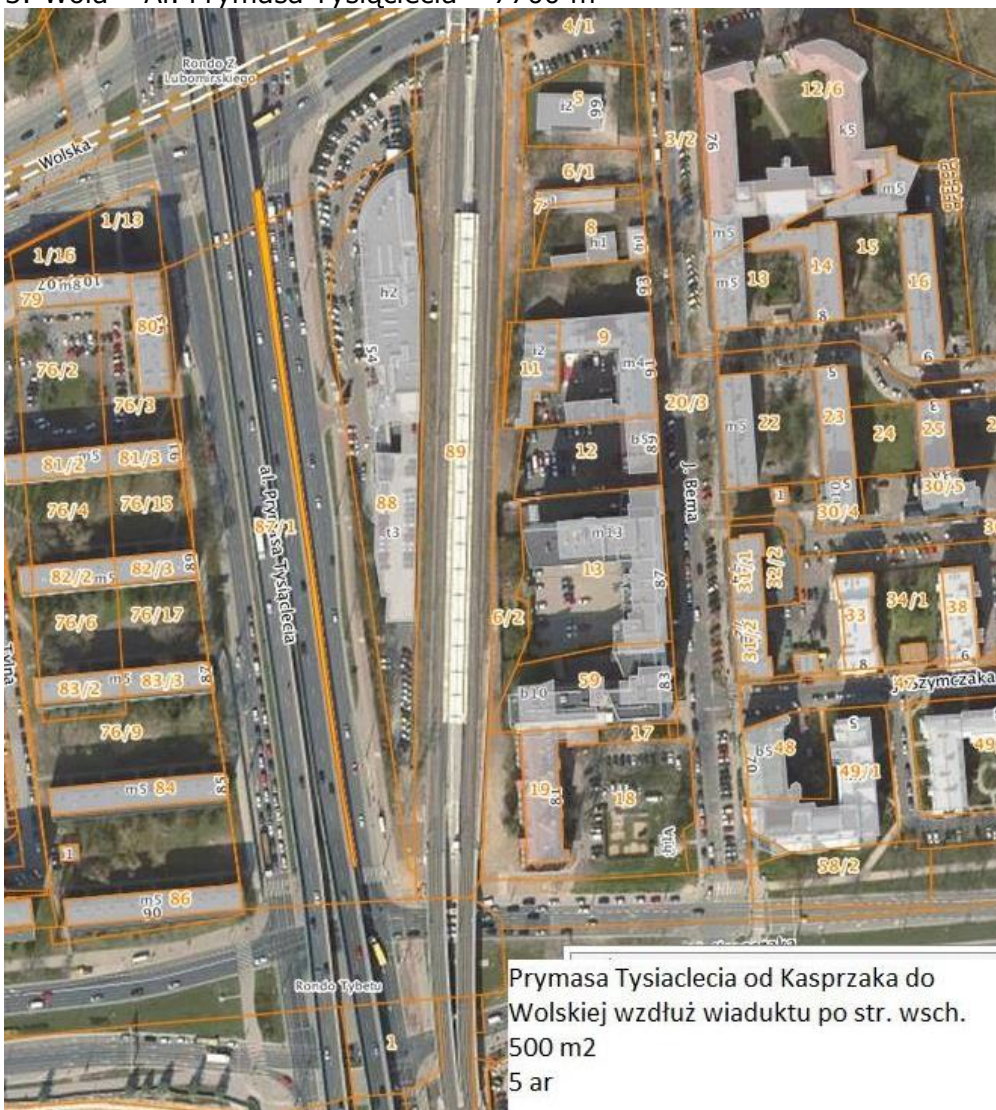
3. Wola – Al. Prymasa Tysiąclecia – 7 500 m

Rondo Z. Lubomirskiego
Wolska
4/1
5
i2
99
3/2
12/6
76
k5
6/1
m5
7
8
h1
m5
15
1/13
1/16
20 m8 01
79
80
h2
m5
13
14
16
8
76/2
9
i2
11
m4
91
76/3
54
20/3
m5
22
23
24
25
5
6
81/2
m5
81/3
12
b5
89
76/4
76/15
89
88
J. Bema
30/5
30/4
al. Prymasa Tysiąclecia
87/1
t3
m13
13
82/2
m5
82/3
31/1
32/2
33
34/1
38
76/6
76/17
87
6/2
31/2
8
6
83/2
m5
83/3
b10
59
83
J. Szymczaka
76/9
17
b5
48
49/1
49
m5
84
19
81
18
m5
90
86
58/2
Rondo Tybetu
1

Prymasa Tysiaclecia od Kasprzaka do Wolskiej wzdłuż wiaduktu po str. wsch.
500 m2
5 ar